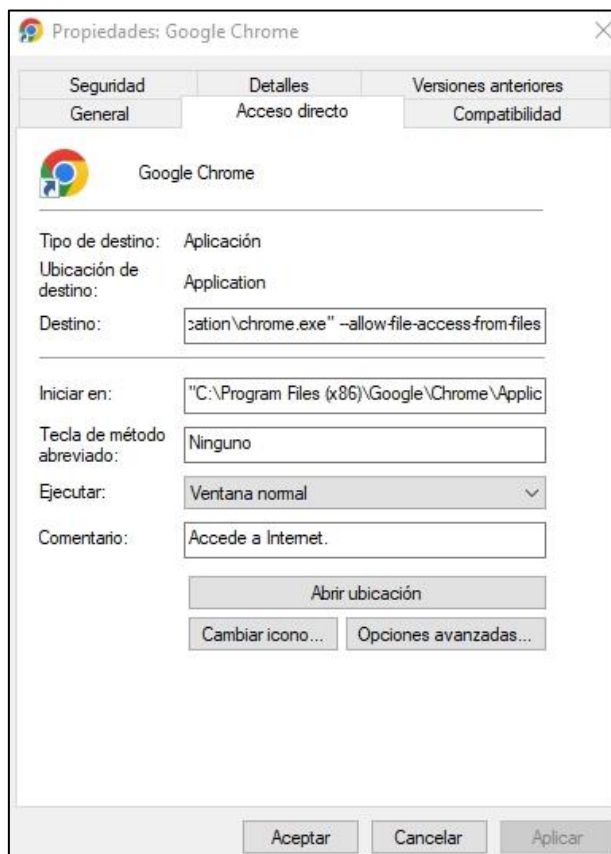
Propiedades: Google Chrome

Seguridad | Detalles | Versiones anteriores
General | Acceso directo | Compatibilidad

Google Chrome

Tipo de destino: Aplicación

Ubicación de destino: Application

Destino: :ation\chrome.exe" --allow-file-access-from-files

Iniciar en: "C:\Program Files (x86)\Google\Chrome\Applic

Tecla de método abreviado: Ninguno

Ejecutar: Ventana normal

Comentario: Accede a Internet.

Abrir ubicación

Cambiar icono...

Opciones avanzadas...

Aceptar

Cancelar

Aplicar